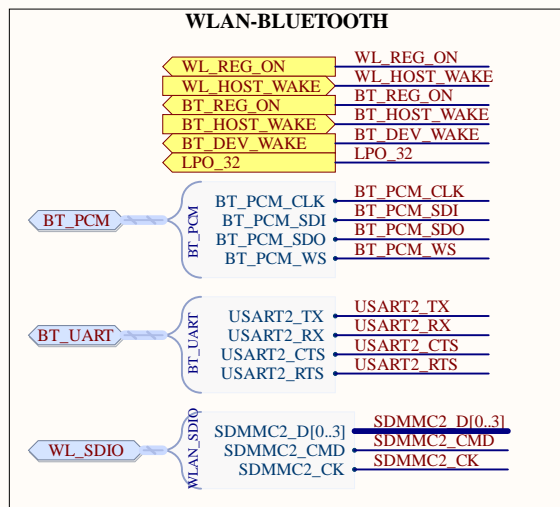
WLAN-BLUETOOTH

WL_REG_ON
WL_HOST_WAKE
BT_REG_ON
BT_HOST_WAKE
BT_DEV_WAKE
LPO_32

WL_REG_ON
WL_HOST_WAKE
BT_REG_ON
BT_HOST_WAKE
BT_DEV_WAKE
LPO_32

BT_PCM
BT_PCM
BT_PCM_CLK
BT_PCM_SDI
BT_PCM_SDO
BT_PCM_WS

BT_PCM_CLK
BT_PCM_SDI
BT_PCM_SDO
BT_PCM_WS

BT_UART
BT_UART
USART2_TX
USART2_RX
USART2_CTS
USART2_RTS

USART2_TX
USART2_RX
USART2_CTS
USART2_RTS

WL_SDIO
WLAN_SDIO
SDMMC2_D[0..3]
SDMMC2_CMD
SDMMC2_CK

SDMMC2_D[0..3]
SDMMC2_CMD
SDMMC2_CK